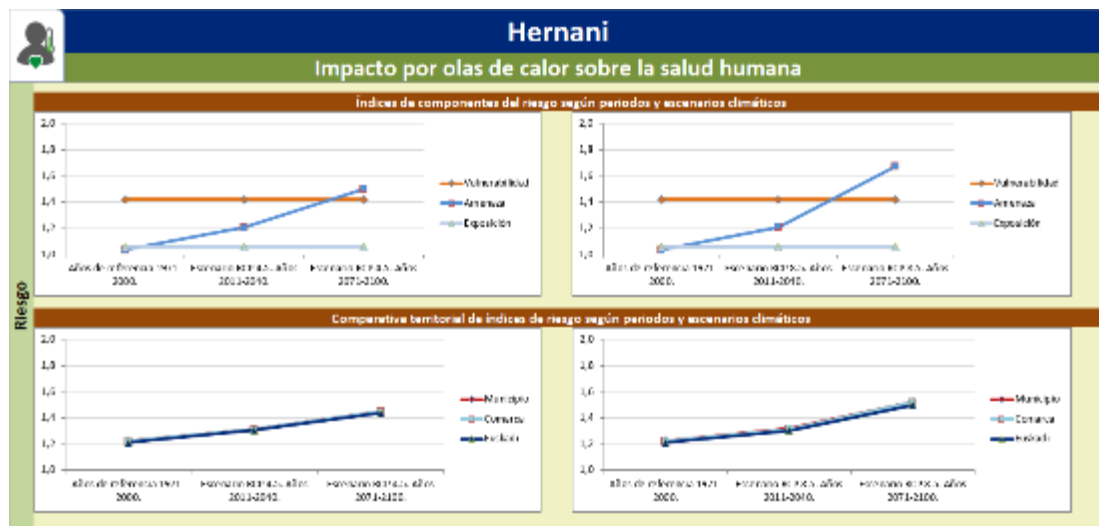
Hernani

Impacto por olas de calor sobre la salud humana

Riesgo

Índices de componentes del riesgo según periodos y escenarios climáticos

2,0
1,8
1,6
1,4
1,2
1,0

Años de referencia 1971-2000.
Escenario RCP 4.5. Años 2011-2040.
Escenario RCP 4.5. Años 2071-2100.

Vulnerabilidad
Amenaza
Exposición

2,0
1,8
1,6
1,4
1,2
1,0

Años de referencia 1971-2000.
Escenario RCP 8.5. Años 2011-2040.
Escenario RCP 8.5. Años 2071-2100.

Vulnerabilidad
Amenaza
Exposición

Comparativa territorial de índices de riesgo según periodos y escenarios climáticos

2,0
1,8
1,6
1,4
1,2
1,0

Años de referencia 1971-2000.
Escenario RCP 4.5. Años 2011-2040.
Escenario RCP 4.5. Años 2071-2100.

Municipio
Comarca
Euskadi

2,0
1,8
1,6
1,4
1,2
1,0

Años de referencia 1971-2000.
Escenario RCP 8.5. Años 2011-2040.
Escenario RCP 8.5. Años 2071-2100.

Municipio
Comarca
Euskadi